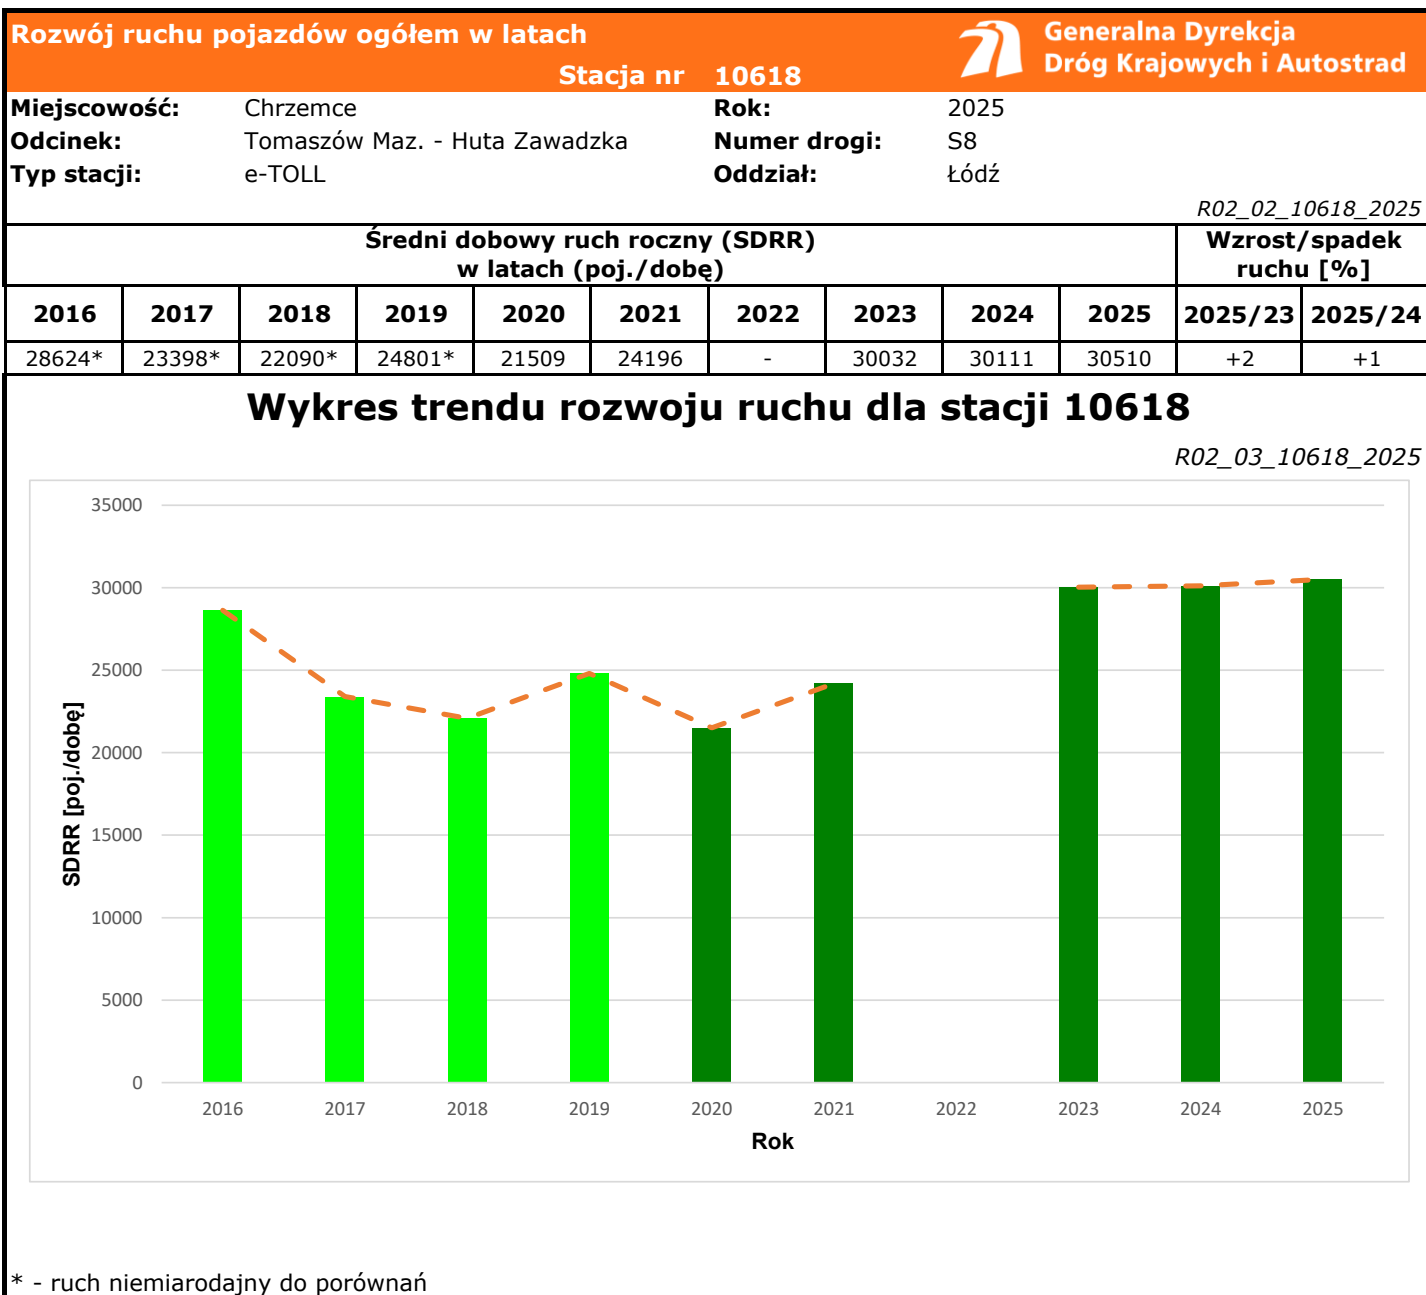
Rozwój ruchu pojazdów ogółem w latach

Stacja nr 10618

Generalna Dyrekcja Dróg Krajowych i Autostrad

Miejscowość: Chrzemce
Odcinek: Tomaszów Maz. - Huta Zawadzka
Typ stacji: e-TOLL
Rok: 2025
Numer drogi: S8
Oddział: Łódź

R02_02_10618_2025

| Średni dobowy ruch roczny (SDRR) w latach (poj./dobę) | | | | | | | | | | Wzrost/spadek ruchu [%] | |
|---|---|---|---|---|---|---|---|---|---|---|---|
| 2016 | 2017 | 2018 | 2019 | 2020 | 2021 | 2022 | 2023 | 2024 | 2025 | 2025/23 | 2025/24 |
| 28624* | 23398* | 22090* | 24801* | 21509 | 24196 | - | 30032 | 30111 | 30510 | +2 | +1 |

Wykres trendu rozwoju ruchu dla stacji 10618

R02_03_10618_2025

35000
30000
25000
20000
15000
10000
5000
0

SDRR [poj./dobę]

2016 2017 2018 2019 2020 2021 2022 2023 2024 2025

Rok

* - ruch niemiarodajny do porównań